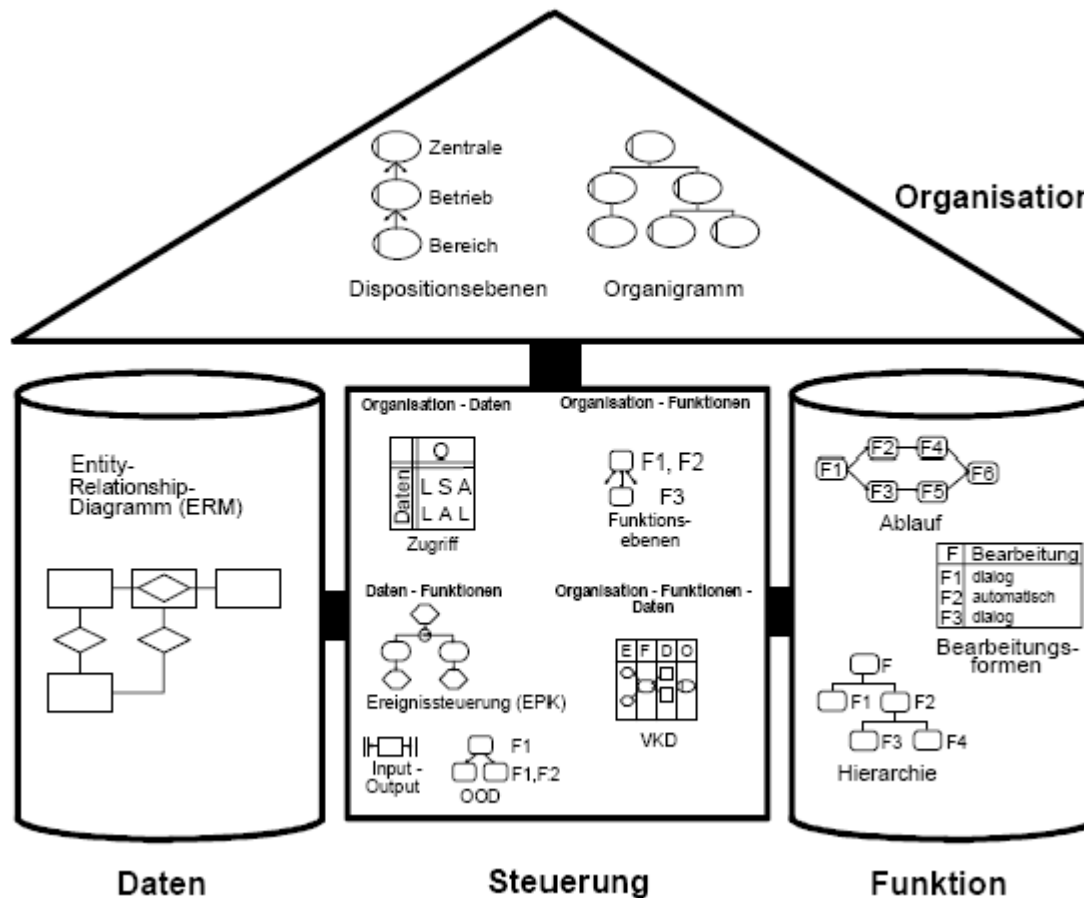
Zentrale
Betrieb
Bereich
Dispositionsebenen
Organigramm
Organisation

Entity-Relationship-Diagramm (ERM)

Organisation - Daten
O
Daten
L S A
L A L
Zugriff

Organisation - Funktionen
F1, F2
F3
Funktionsebenen

Daten - Funktionen
Ereignissteuerung (EPK)

Organisation - Funktionen - Daten
E F D O
VKD

Input - Output
F1
F1,F2
OOD

F1 F2 F4 F3 F5 F6
Ablauf

| F | Bearbeitung |
|---|---|
| F1 | dialog |
| F2 | automatisch |
| F3 | dialog |

Bearbeitungsformen

F
F1 F2
F3 F4
Hierarchie

Daten
Steuerung
Funktion